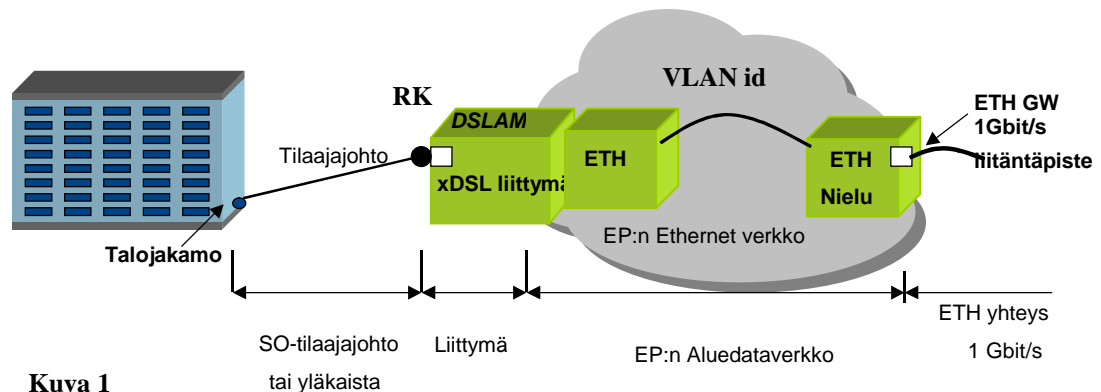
VLAN id

RK

DSLAM

ETH

ETH

ETH GW
1Gbit/s

Tilaajajohto

xDSL liittymä

Nielu

liitäntäpiste

Talojakamo

EP:n Ethernet verkko

SO-tilaajajohto
tai yläkaista

Liittymä

EP:n Aluedataverkko

ETH yhteys
1 Gbit/s

Kuva 1